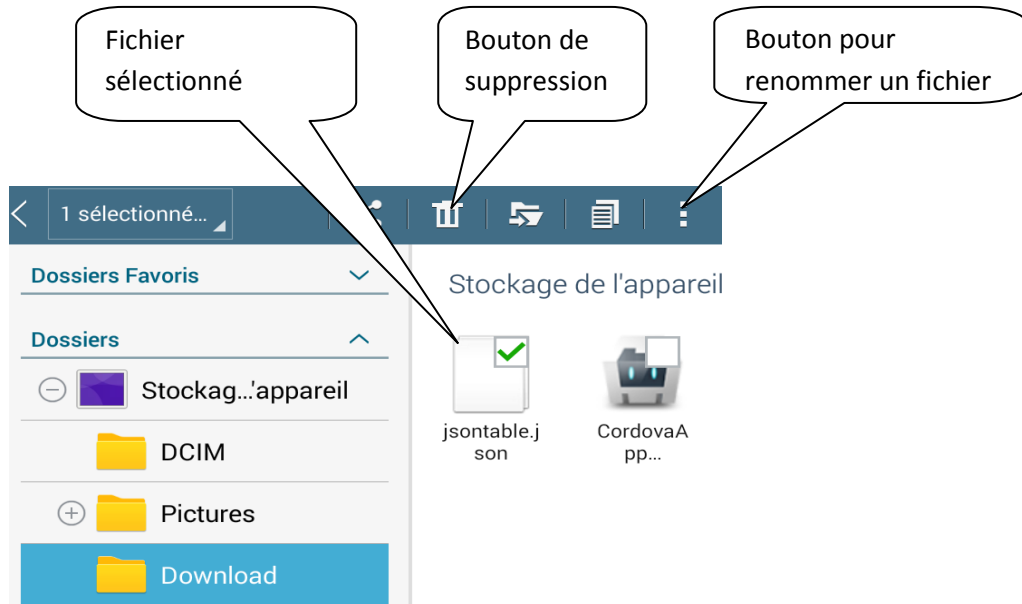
Fichier sélectionné

Bouton de suppression

Bouton pour renommer un fichier

1 sélectionné…

Dossiers Favoris

Dossiers

Stockag…'appareil

DCIM

Pictures

Download

Stockage de l'appareil

jsontable.json

CordovaApp…